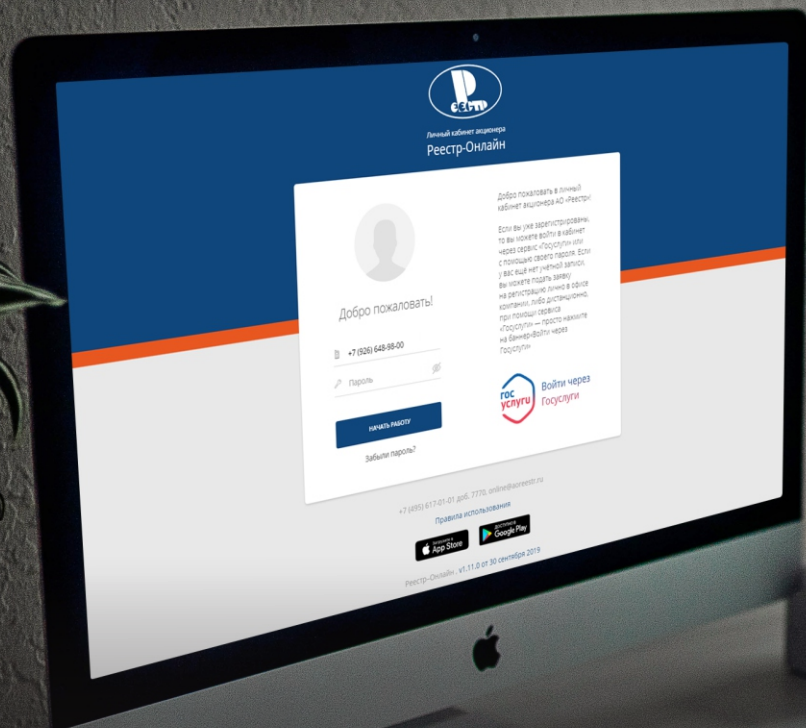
РЕЕСТР

Личный кабинет акционера
Реестр-Онлайн

Добро пожаловать!

+7 (926) 648-98-00

Пароль

НАЧАТЬ РАБОТУ

Забыли пароль?

Добро пожаловать в личный кабинет акционера АО «Реестр»!

Если вы уже зарегистрированы, то вы можете войти в кабинет через сервис «Госуслуги» или с помощью своего пароля. Если у вас ещё нет учётной записи, вы можете подать заявку на регистрацию лично в офисе компании, либо дистанционно, при помощи сервиса «Госуслуги» — просто нажмите на баннер «Войти через Госуслуги»

гос услуги
Войти через Госуслуги

+7 (495) 617-01-01 доб. 7770, online@aoreestr.ru
Правила использования

Загрузите в App Store
ДОСТУПНО В Google Play

Реестр-Онлайн , v1.11.0 от 30 сентября 2019